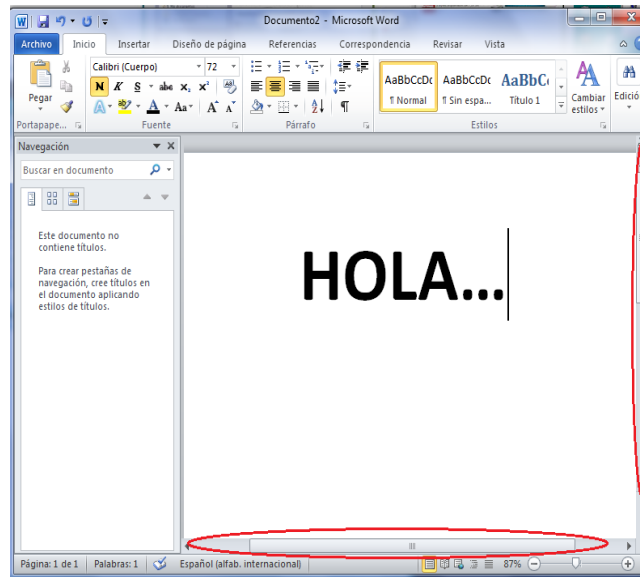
Documento2 - Microsoft Word

Archivo Inicio Insertar Diseño de página Referencias Correspondencia Revisar Vista

Pegar
Portapape...

Calibri (Cuerpo) 72
N K S abe $x_2$ $x^2$
A A
Fuente

Párrafo

AaBbCcDc ¶ Normal
AaBbCcDc ¶ Sin espa...
AaBbC Título 1
Cambiar estilos
Estilos

Edición

Navegación
Buscar en documento

Este documento no contiene títulos.

Para crear pestañas de navegación, cree títulos en el documento aplicando estilos de títulos.

HOLA...

Página: 1 de 1 Palabras: 1 Español (alfab. internacional) 87%